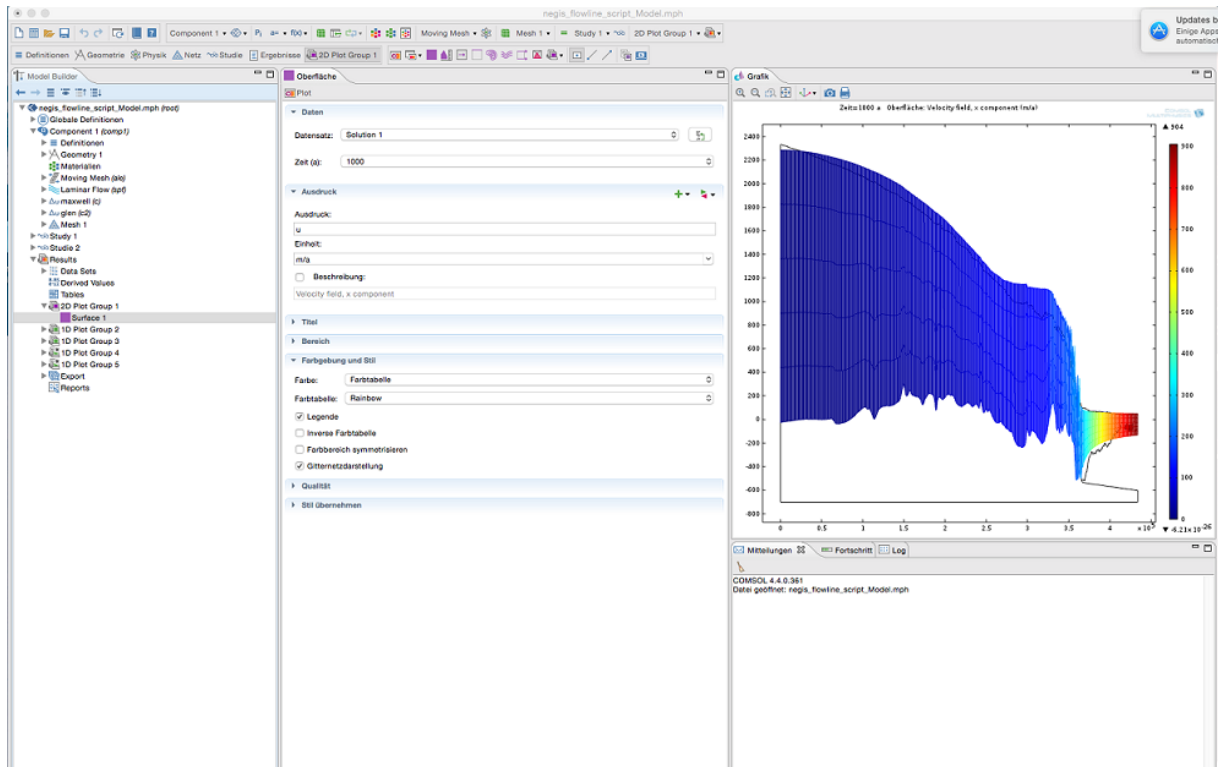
negis_flowline_script_Model.mph

Updates b
Einige Apps
automatisch

Component 1 • Pi a= • f(x) • Moving Mesh • Mesh 1 • Study 1 • 2D Plot Group 1 •

Definitionen Geometrie Physik Netz Studie Ergebnisse 2D Plot Group 1

Model Builder

negis_flowline_script_Model.mph (root)
Globale Definitionen
Component 1 (comp1)
Definitionen
Geometry 1
Materialien
Moving Mesh (ale)
Laminar Flow (spf)
maxwell (c)
glen (c2)
Mesh 1
Study 1
Studie 2
Results
Data Sets
Derived Values
Tables
2D Plot Group 1
Surface 1
1D Plot Group 2
1D Plot Group 3
1D Plot Group 4
1D Plot Group 5
Export
Reports

Oberfläche
Plot

Daten
Datensatz: Solution 1
Zeit (a): 1000

Ausdruck
Ausdruck:
u
Einheit:
m/a
Beschreibung:
Velocity field, x component

Titel
Bereich
Farbgebung und Stil
Farbe: Farbtabelle
Farbtabelle: Rainbow
Legende
Inverse Farbtabelle
Farbbereich symmetrisieren
Gitternetzdarstellung
Qualität
Stil übernehmen

Grafik
Zeit=1000 a Oberfläche: Velocity field, x component (m/a)

2400 2200 2000 1800 1600 1400 1200 1000 800 600 400 200 0 -200 -400 -600 -800
0 0.5 1 1.5 2 2.5 3 3.5 4 $\times10^5$

▲ 904
900 800 700 600 500 400 300 200 100 0
▼ $-6.21\times10^{-26}$

Mitteilungen Fortschritt Log
COMSOL 4.4.0.361
Datei geöffnet: negis_flowline_script_Model.mph